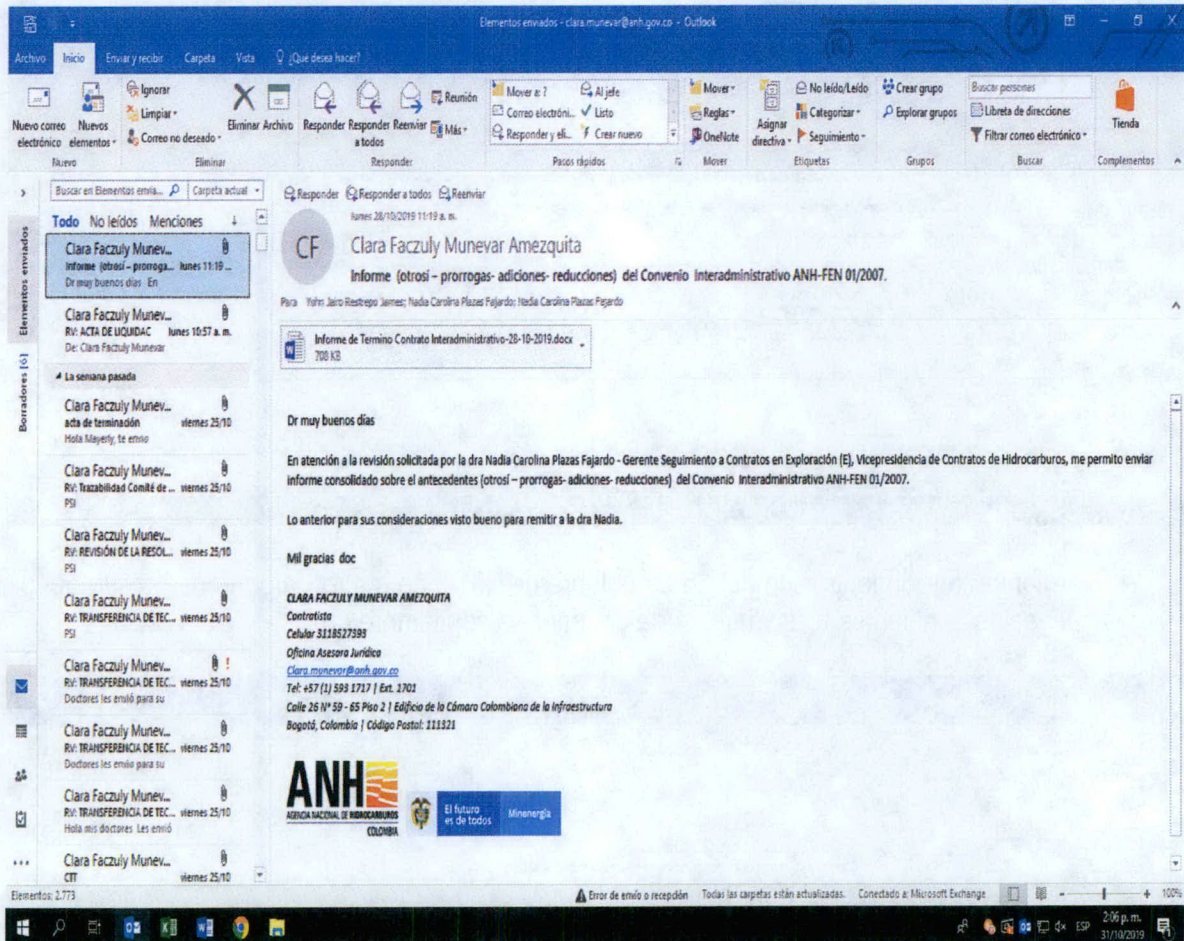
Elementos enviados - clara.munevar@anh.gov.co - Outlook

Archivo Inicio Enviar y recibir Carpeta Vista ¿Qué desea hacer?

Nuevo correo electrónico Nuevos elementos Nuevo
Ignorar Limpiar Correo no deseado Eliminar Archivo Eliminar
Responder Responder a todos Reenviar Reunión Más Responder
Mover a: ? Correo electróni... Responder y eli... Al jefe Listo Crear nuevo Pasos rápidos
Mover Reglas OneNote Mover
Asignar directiva No leído/Leído Categorizar Seguimiento Etiquetas
Crear grupo Explorar grupos Grupos
Buscar personas Libreta de direcciones Filtrar correo electrónico Buscar
Tienda Complementos

Buscar en Elementos envia... Carpeta actual
Todo No leídos Menciones

Elementos enviados
Borradores (6)

Clara Faczuly Munev... Informe (otrosí - prorroga... lunes 11:19 ... Dr muy buenos días En
Clara Faczuly Munev... RV: ACTA DE LIQUIDAC lunes 10:57 a. m. De: Clara Faczuly Munevar
La semana pasada
Clara Faczuly Munev... acta de terminación viernes 25/10 Hola Mayerly, te envío
Clara Faczuly Munev... RV: Trazabilidad Comité de ... viernes 25/10 PSI
Clara Faczuly Munev... RV: REVISIÓN DE LA RESOL... viernes 25/10 PSI
Clara Faczuly Munev... RV: TRANSFERENCIA DE TEC... viernes 25/10 PSI
Clara Faczuly Munev... RV: TRANSFERENCIA DE TEC... viernes 25/10 Doctores les envió para su
Clara Faczuly Munev... RV: TRANSFERENCIA DE TEC... viernes 25/10 Doctores les envió para su
Clara Faczuly Munev... RV: TRANSFERENCIA DE TEC... viernes 25/10 Hola mis doctores Les envió
Clara Faczuly Munev... CTT viernes 25/10

Responder Responder a todos Reenviar
lunes 28/10/2019 11:19 a. m.
CF
Clara Faczuly Munevar Amezquita
Informe (otrosi – prorrogas- adiciones- reducciones) del Convenio Interadministrativo ANH-FEN 01/2007.
Para Yohn Jairo Restrepo Jaimes; Nadia Carolina Plazas Fajardo; Nadia Carolina Plazas Fajardo

Informe de Termino Contrato Interadministrativo-28-10-2019.docx
708 KB

Dr muy buenos días

En atención a la revisión solicitada por la dra Nadia Carolina Plazas Fajardo - Gerente Seguimiento a Contratos en Exploración (E), Vicepresidencia de Contratos de Hidrocarburos, me permito enviar informe consolidado sobre el antecedentes (otrosí – prorrogas- adiciones- reducciones) del Convenio Interadministrativo ANH-FEN 01/2007.

Lo anterior para sus consideraciones visto bueno para remitir a la dra Nadia.

Mil gracias doc

CLARA FACZULY MUNEVAR AMEZQUITA
Contratista
Celular 3118527593
Oficina Asesora Jurídica
Clara.munevar@anh.gov.co
Tel: +57 (1) 593 1717 | Ext. 1701
Calle 26 N° 59 - 65 Piso 2 | Edificio de la Cámara Colombiana de la Infraestructura
Bogotá, Colombia | Código Postal: 111321

ANH AGENCIA NACIONAL DE HIDROCARBUROS COLOMBIA
El futuro es de todos Minenergía

Elementos: 2.773
Error de envío o recepción Todas las carpetas están actualizadas. Conectado a: Microsoft Exchange 100%
ESP 2:06 p. m. 31/10/2019